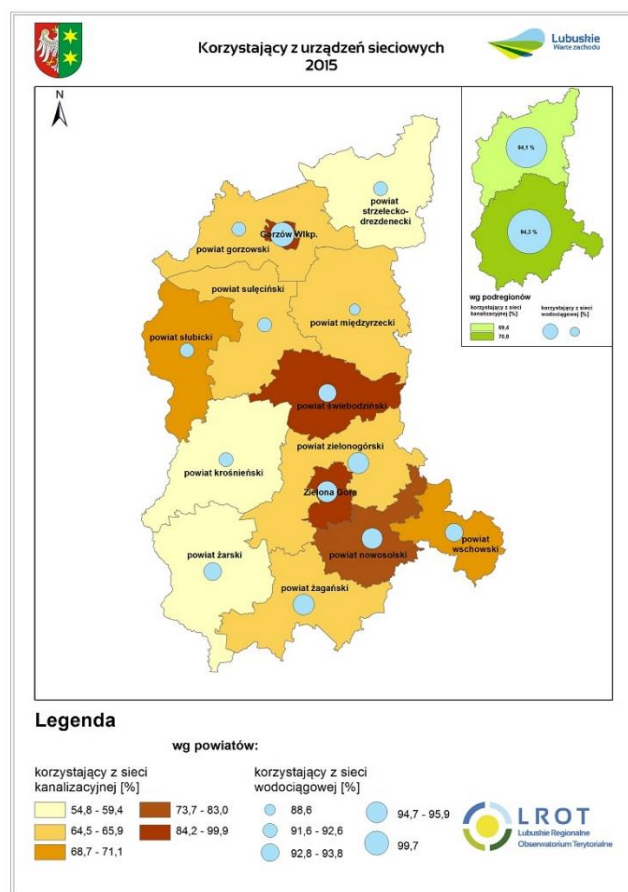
Korzystający z urządzeń sieciowych
2015

Lubuskie
Warte zachodu

N

powiat strzelecko-drezdenecki

Gorzów Wlkp.

powiat gorzowski

powiat sulęciński

powiat międzyrzecki

powiat słubicki

powiat świebodziński

powiat zielonogórski

powiat krośnieński

Zielona Góra

powiat nowosolski

powiat wschowski

powiat żarski

powiat żagański

94,1 %

94,3 %

wg podregionów

korzystający z sieci kanalizacyjnej [%]

korzystający z sieci wodociągowej [%]

59,4

70,8

Legenda

wg powiatów:

korzystający z sieci kanalizacyjnej [%]

54,8 - 59,4

64,5 - 65,9

68,7 - 71,1

73,7 - 83,0

84,2 - 99,9

korzystający z sieci wodociągowej [%]

88,6

91,6 - 92,6

92,8 - 93,8

94,7 - 95,9

99,7

LROT
Lubuskie Regionalne Obserwatorium Terytorialne